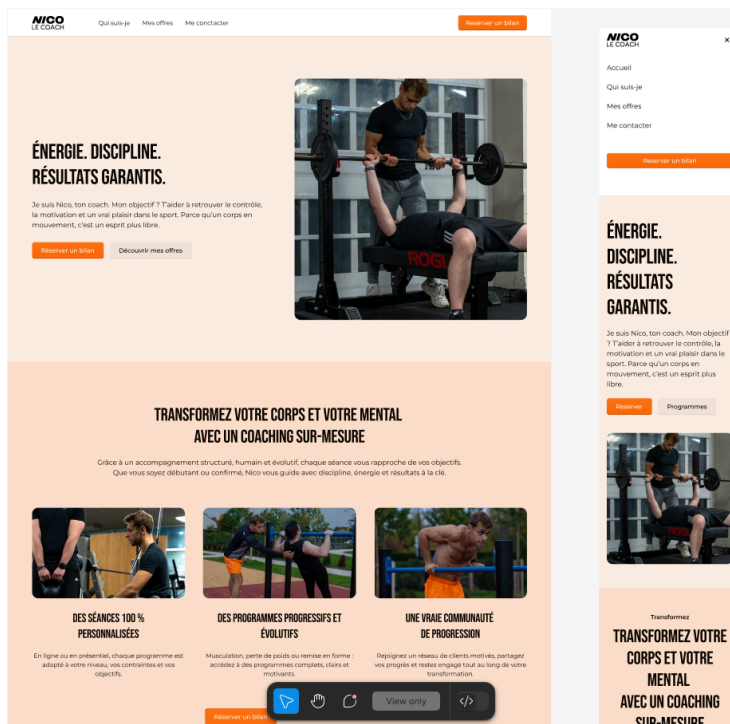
NICO
LE COACH

Qui suis-je Mes offres Me contacter

Reserver un bilan

ÉNERGIE. DISCIPLINE. RÉSULTATS GARANTIS.

Je suis Nico, ton coach. Mon objectif ? T'aider à retrouver le contrôle, la motivation et un vrai plaisir dans le sport. Parce qu'un corps en mouvement, c'est un esprit plus libre.

Réserver un bilan Découvrir mes offres

ROGU

TRANSFORMEZ VOTRE CORPS ET VOTRE MENTAL AVEC UN COACHING SUR-MESURE

Grâce à un accompagnement structuré, humain et évolutif, chaque séance vous rapproche de vos objectifs. Que vous soyez débutant ou confirmé, Nico vous guide avec discipline, énergie et résultats à la clé.

DES SÉANCES 100 % PERSONNALISÉES

En ligne ou en présentiel, chaque programme est adapté à votre niveau, vos contraintes et vos objectifs.

DES PROGRAMMES PROGRESSIFS ET ÉVOLUTIFS

Musculation, perte de poids ou remise en forme : accédez à des programmes complets, clairs et motivants.

UNE VRAIE COMMUNAUTÉ DE PROGRESSION

Rejoignez un réseau de clients motivés, partagez vos progrès et restez engagé tout au long de votre transformation.

Réserver un bilan

View only

NICO
LE COACH

×

Accueil
Qui suis-je
Mes offres
Me contacter

Reserver un bilan

ÉNERGIE. DISCIPLINE. RÉSULTATS GARANTIS.

Je suis Nico, ton coach. Mon objectif ? T'aider à retrouver le contrôle, la motivation et un vrai plaisir dans le sport. Parce qu'un corps en mouvement, c'est un esprit plus libre.

Réserver Programmes

ROG

Transformez

TRANSFORMEZ VOTRE CORPS ET VOTRE MENTAL AVEC UN COACHING SUR-MESURE